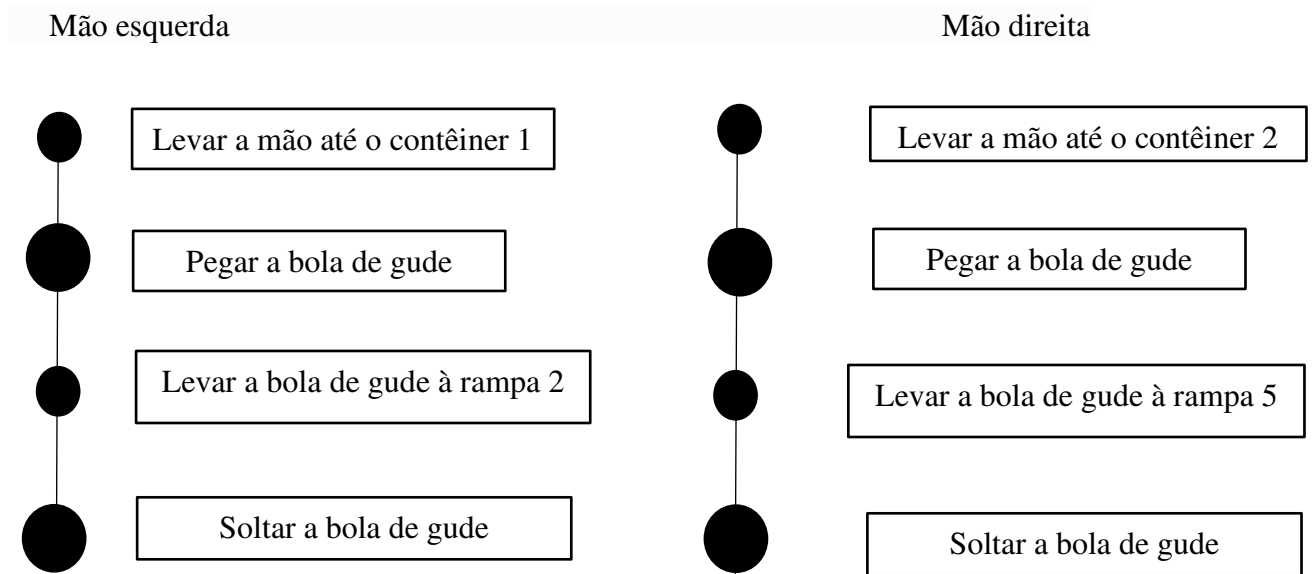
Mão esquerda

Levar a mão até o contêiner 1

Pegar a bola de gude

Levar a bola de gude à rampa 2

Soltar a bola de gude

Mão direita

Levar a mão até o contêiner 2

Pegar a bola de gude

Levar a bola de gude à rampa 5

Soltar a bola de gude